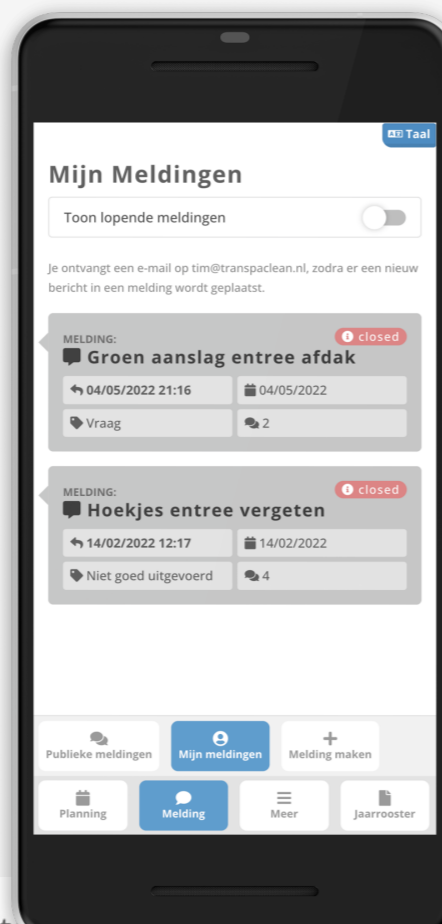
Taal

Mijn Meldingen

Toon lopende meldingen

Je ontvangt een e-mail op tim@transpaclean.nl, zodra er een nieuw bericht in een melding wordt geplaatst.

MELDING:
closed
Groen aanslag entree afdak
04/05/2022 21:16
04/05/2022
Vraag
2

MELDING:
closed
Hoekjes entree vergeten
14/02/2022 12:17
14/02/2022
Niet goed uitgevoerd
4

Publieke meldingen
Mijn meldingen
Melding maken

Planning
Melding
Meer
Jaarrooster